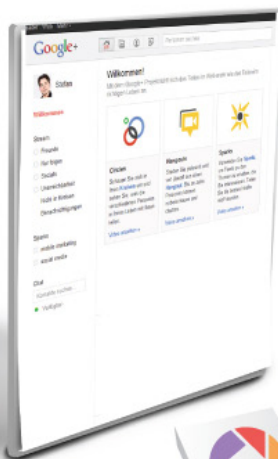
Google+

Stefan

Willkommen

Stream
Freunde
Bekannte
Familie
Unternehmen
Nicht im Kreisen
Benachrichtigungen

Sparks
mobile marketing
social media

Chat
Verfügbar

Willkommen!

Circles

Hangouts

Sparks

Mehr ansehen »